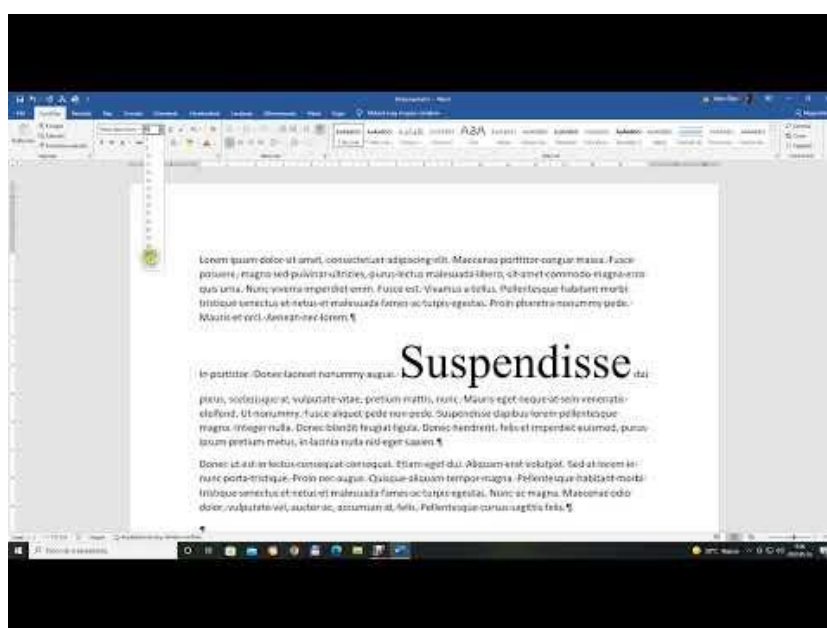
Lorem ipsum dolor sit amet, consectetuer adipiscing elit. Maecenas porttitor congue massa. Fusce posuere, magna sed pulvinar ultricies, purus lectus malesuada libero, sit amet commodo magna eros quis urna. Nunc viverra imperdiet enim. Fusce est. Vivamus a tellus. Pellentesque habitant morbi tristique senectus et netus et malesuada fames ac turpis egestas. Proin pharetra nonummy pede. Mauris et orci. Aenean nec lorem.¶

In porttitor. Donec laoreet nonummy augue. Suspendisse dui purus, scelerisque at, vulputate vitae, pretium mattis, nunc. Mauris eget neque at sem venenatis eleifend. Ut nonummy. Fusce aliquet pede non pede. Suspendisse dapibus lorem pellentesque magna. Integer nulla. Donec blandit feugiat ligula. Donec hendrerit, felis et imperdiet euismod, purus ipsum pretium metus, in lacinia nulla nisl eget sapien.¶

Donec ut est in lectus consequat consequat. Etiam eget dui. Aliquam erat volutpat. Sed at lorem in nunc porta tristique. Proin nec augue. Quisque aliquam tempor magna. Pellentesque habitant morbi tristique senectus et netus et malesuada fames ac turpis egestas. Nunc ac magna. Maecenas odio dolor, vulputate vel, auctor ac, accumsan id, felis. Pellentesque cursus sagittis felis.¶

¶